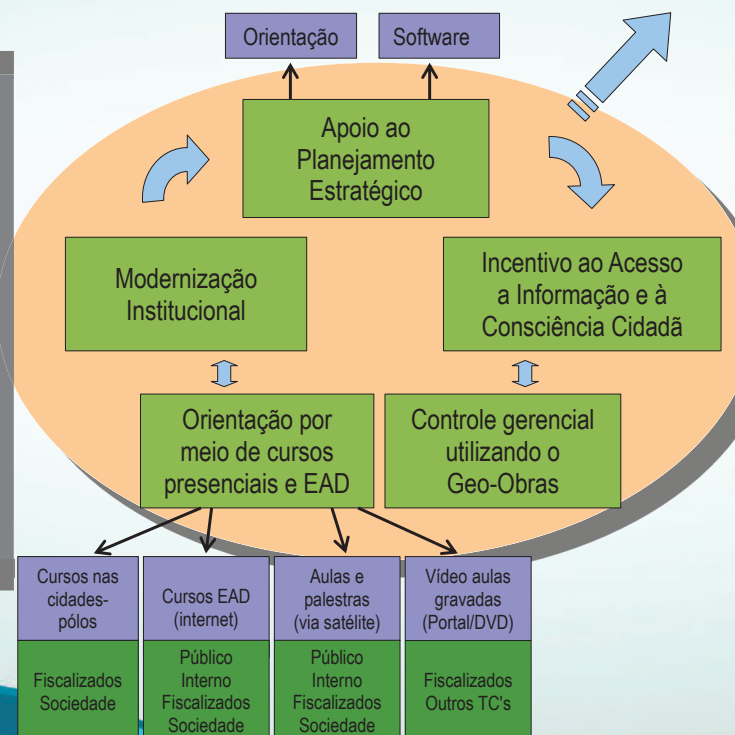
Orientação

Software

Apoio ao Planejamento Estratégico

Modernização Institucional

Incentivo ao Acesso a Informação e à Consciência Cidadã

Orientação por meio de cursos presenciais e EAD

Controle gerencial utilizando o Geo-Obras

Cursos nas cidades-pólos

Fiscalizados Sociedade

Cursos EAD (internet)

Público Interno Fiscalizados Sociedade

Aulas e palestras (via satélite)

Público Interno Fiscalizados Sociedade

Vídeo aulas gravadas (Portal/DVD)

Fiscalizados Outros TC's